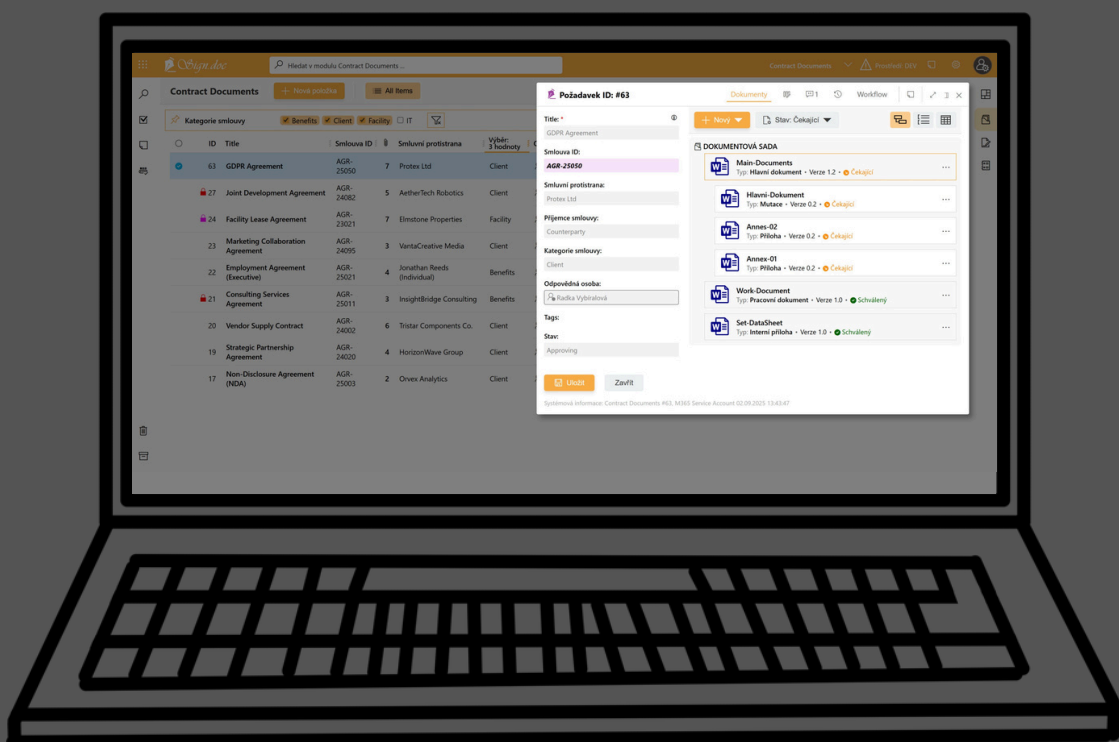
Sign doc

Hledat v modulu Contract Documents ...

Contract Documents

Prostředí: DEV

Contract Documents

+ Nová položka

All Items

Kategorie smlouvy

Benefits

Client

Facility

IT

| ID | Title | Smlouva ID | | Smluvní protistrana | Výběr: 3 hodnoty |
|---|---|---|---|---|---|
| 63 | GDPR Agreement | AGR-25050 | 7 | Protex Ltd | Client |
| 27 | Joint Development Agreement | AGR-24082 | 5 | AetherTech Robotics | Client |
| 24 | Facility Lease Agreement | AGR-23021 | 7 | Elmstone Properties | Facility |
| 23 | Marketing Collaboration Agreement | AGR-24095 | 3 | VantaCreative Media | Client |
| 22 | Employment Agreement (Executive) | AGR-25021 | 4 | Jonathan Reeds (Individual) | Benefits |
| 21 | Consulting Services Agreement | AGR-25011 | 3 | InsightBridge Consulting | Benefits |
| 20 | Vendor Supply Contract | AGR-24002 | 6 | Tristar Components Co. | Client |
| 19 | Strategic Partnership Agreement | AGR-24020 | 4 | HorizonWave Group | Client |
| 17 | Non-Disclosure Agreement (NDA) | AGR-25003 | 2 | Orvex Analytics | Client |

Požadavek ID: #63

Dokumenty

1

Workflow

3

Title: *

GDPR Agreement

Smlouva ID:

AGR-25050

Smluvní protistrana:

Protex Ltd

Příjemce smlouvy:

Counterparty

Kategorie smlouvy:

Client

Odpovědná osoba:

Radka Vybíralová

Tags:

Stav:

Approving

Uložit

Zavřít

Systémová Informace: Contract Documents #63, M365 Service Account 02.09.2025 13:43:47

+ Nový

Stav: Čekající

DOKUMENTOVÁ SADA

Main-Documents
Typ: Hlavní dokument • Verze 1.2 • Čekající

Hlavni-Dokument
Typ: Mutace • Verze 0.2 • Čekající

Annex-02
Typ: Příloha • Verze 0.2 • Čekající

Annex-01
Typ: Příloha • Verze 0.2 • Čekající

Work-Document
Typ: Pracovní dokument • Verze 1.0 • Schválený

Set-DataSheet
Typ: Interní příloha • Verze 1.0 • Schválený